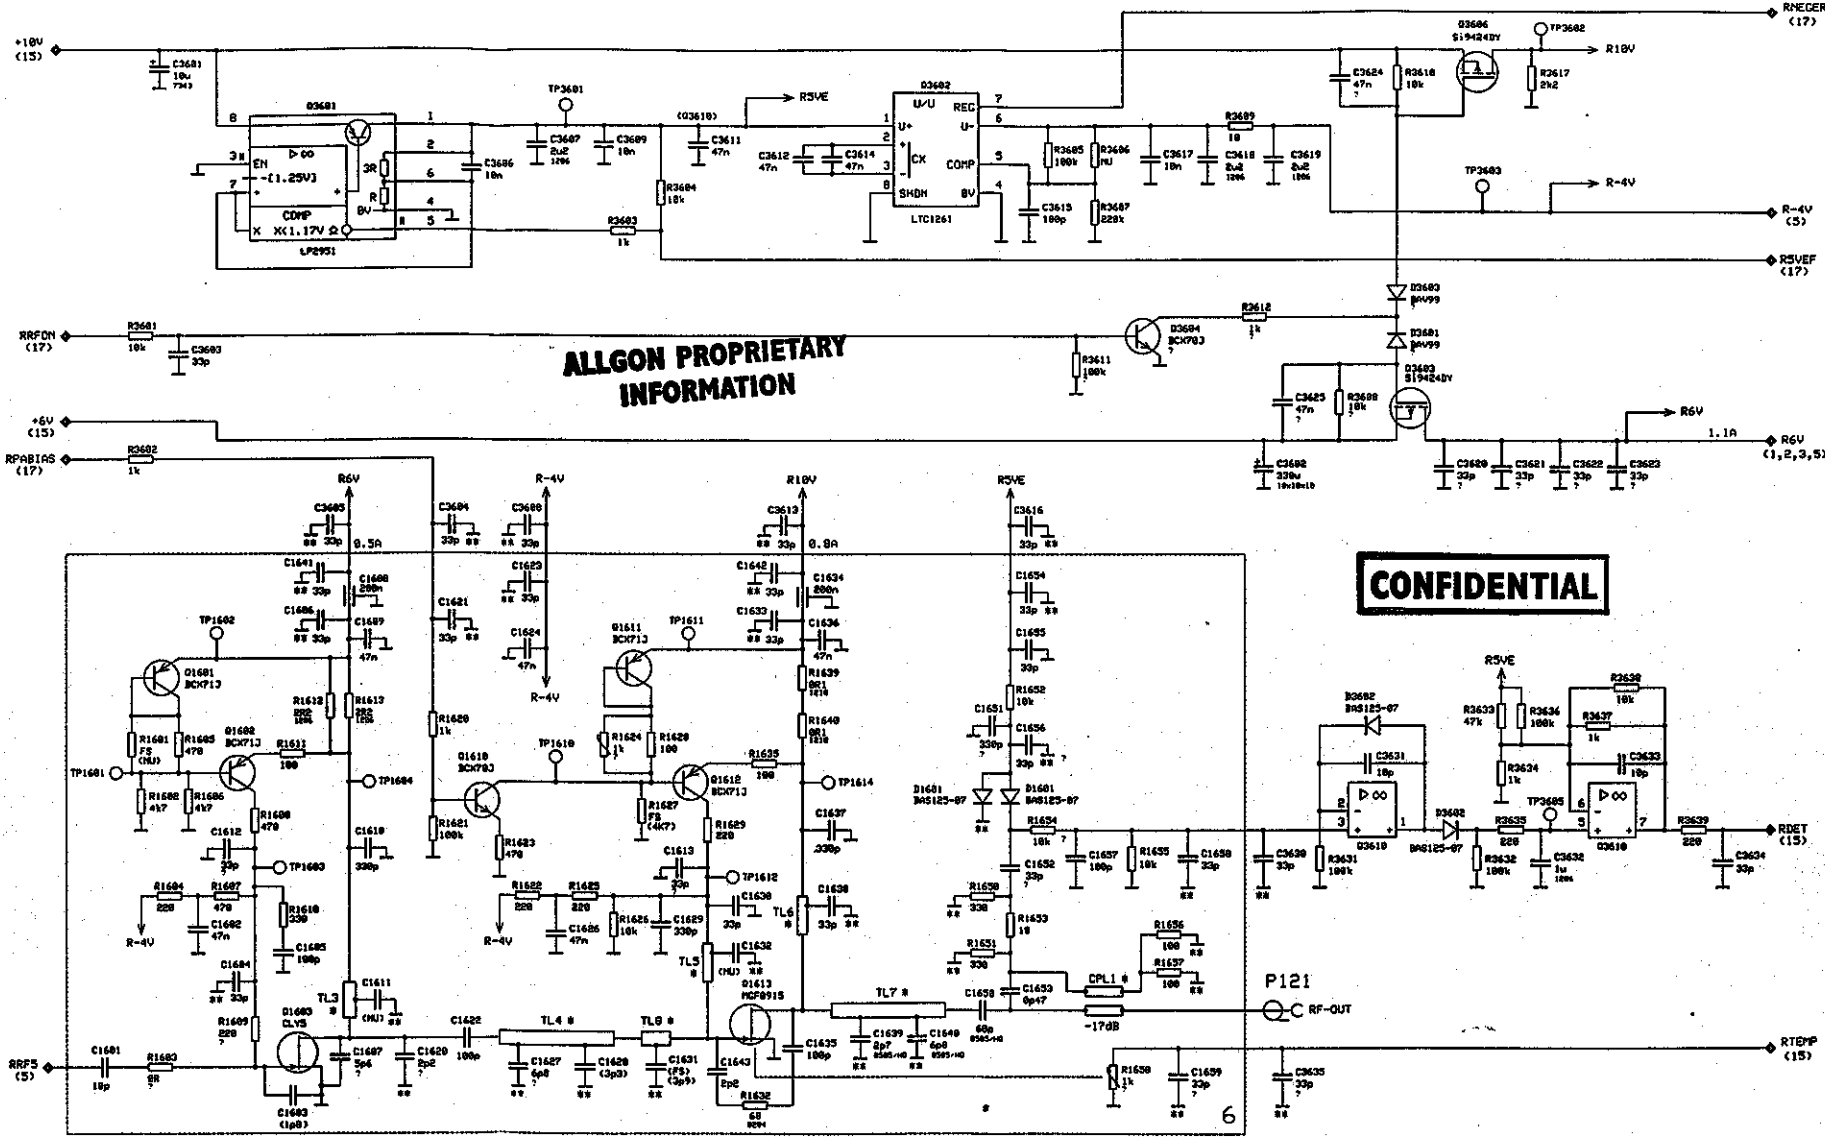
+10V (15)
C3681 10u
D3601
LP2951
EN
-(1.25V)
COMP
X(1.17V)
3R
R
BV
8 1 2 6 4 5 3 7
C3606 10n
TP3601
C3607 2u2
C3609 10n
(D3610)
C3611 47n
R5VE
R3604 10k
R3603 1k
D3602
U/U
REC
U-
U+
CX
COMP
SHDN
BV
LTC1261
C3612 47n
C3614 47n
C3615 100p
R3605 100k
R3606 NU
R3607 220k
C3617 10n
R3609 10
C3618 2u2
C3619 2u2
TP3603
R-4V
R-4V (5)
R5VEF (17)
RNEGER (17)
C3624 47n
R3610 10k
D3606 SI9424DY
TP3602
R10V
R3617 2k2
D3603 BAV99
R3612 1k
D3601 BAV99
D3604 BCX70J
R3611 100k
RRFON (17)
R3601 10k
C3603 33p
ALLGON PROPRIETARY INFORMATION
+6V (15)
RPABIAS (17)
R3602 1k
D3603 SI9424DY
C3625 47n
R3608 10k
C3602 330u
R6V
1.1A
R6V (1,2,3,5)
C3620 33p
C3621 33p
C3622 33p
C3623 33p
R6V
C3605 33p
0.5A
C3604 33p
R-4V
C3608
C3613 33p
R10V
0.8A
R5VE
C3616 33p
C1641 33p
C1608 200n
C1606 33p
C1609 47n
C1621 33p
C1623 33p
C1624 47n
R-4V
C1642 33p
C1634 200n
C1633 33p
C1636 47n
C1654 33p
C1655 33p
CONFIDENTIAL
TP1602
Q1601 BCX71J
R1612 2R2
R1613 2R2
R1601 FS (NU)
R1605 470
Q1602 BCX71J
R1611 100
TP1601
R1602 4k7
R1606 4k7
TP1604
R1608 470
C1612 33p
TP1603
C1610 330p
R1620 1k
Q1610 BCX70J
TP1610
R1621 100k
R1623 470
Q1611 BCX71J
TP1611
R1624 1k
R1628 100
Q1612 BCX71J
R1635 100
TP1614
R1627 FS (4k7)
R1629 220
R1639 0R1
R1640 0R1
C1637 330p
C1651 330p
C1656 33p
R1652 10k
D1601 BAS125-07
D1601 BAS125-07
R1654 10k
C1657 100p
R1655 10k
C1658 33p
C1652 33p
R1650 330
R1653 10
R1651 330
R1656 100
R1657 100
CPL1
C1653 0p47
C1650 68p
-17dB
P121
RF-OUT
D3602 BAS125-07
C3631 10p
D3610
D3602 BAS125-07
R3631 100k
C3630 33p
R5VE
R3633 47k
R3636 100k
R3638 10k
R3637 1k
C3633 10p
R3634 1k
TP3605
R3635 220
R3632 100k
C3632 1u
D3610
R3639 220
C3634 33p
RDET (15)
R1604 220
R1607 470
R-4V
C1602 47n
R1610 330
C1605 100p
C1604 33p
R1609 220
TL3
C1611 (NU)
C1613 33p
TP1612
R1622 220
R1625 220
R-4V
C1626 47n
R1626 10k
C1629 330p
C1630 33p
C1638 33p
TL6
TL5
C1632 (NU)
D1613 MGF0915
TL7
C1601 10p
R1603 8R
RRF5 (5)
D1603 CLY5
C1607 5p6
C1620 2p2
C1622 100p
TL4
TL8
C1627 6p8
C1628 (3p3)
C1631 (FS) (3p9)
C1643 2p2
C1635 100p
C1639 2p7
C1640 6p8
R1632 68
C1603 (1p8)
R1658 1k
C1659 33p
C3635 33p
RTEMP (15)
6